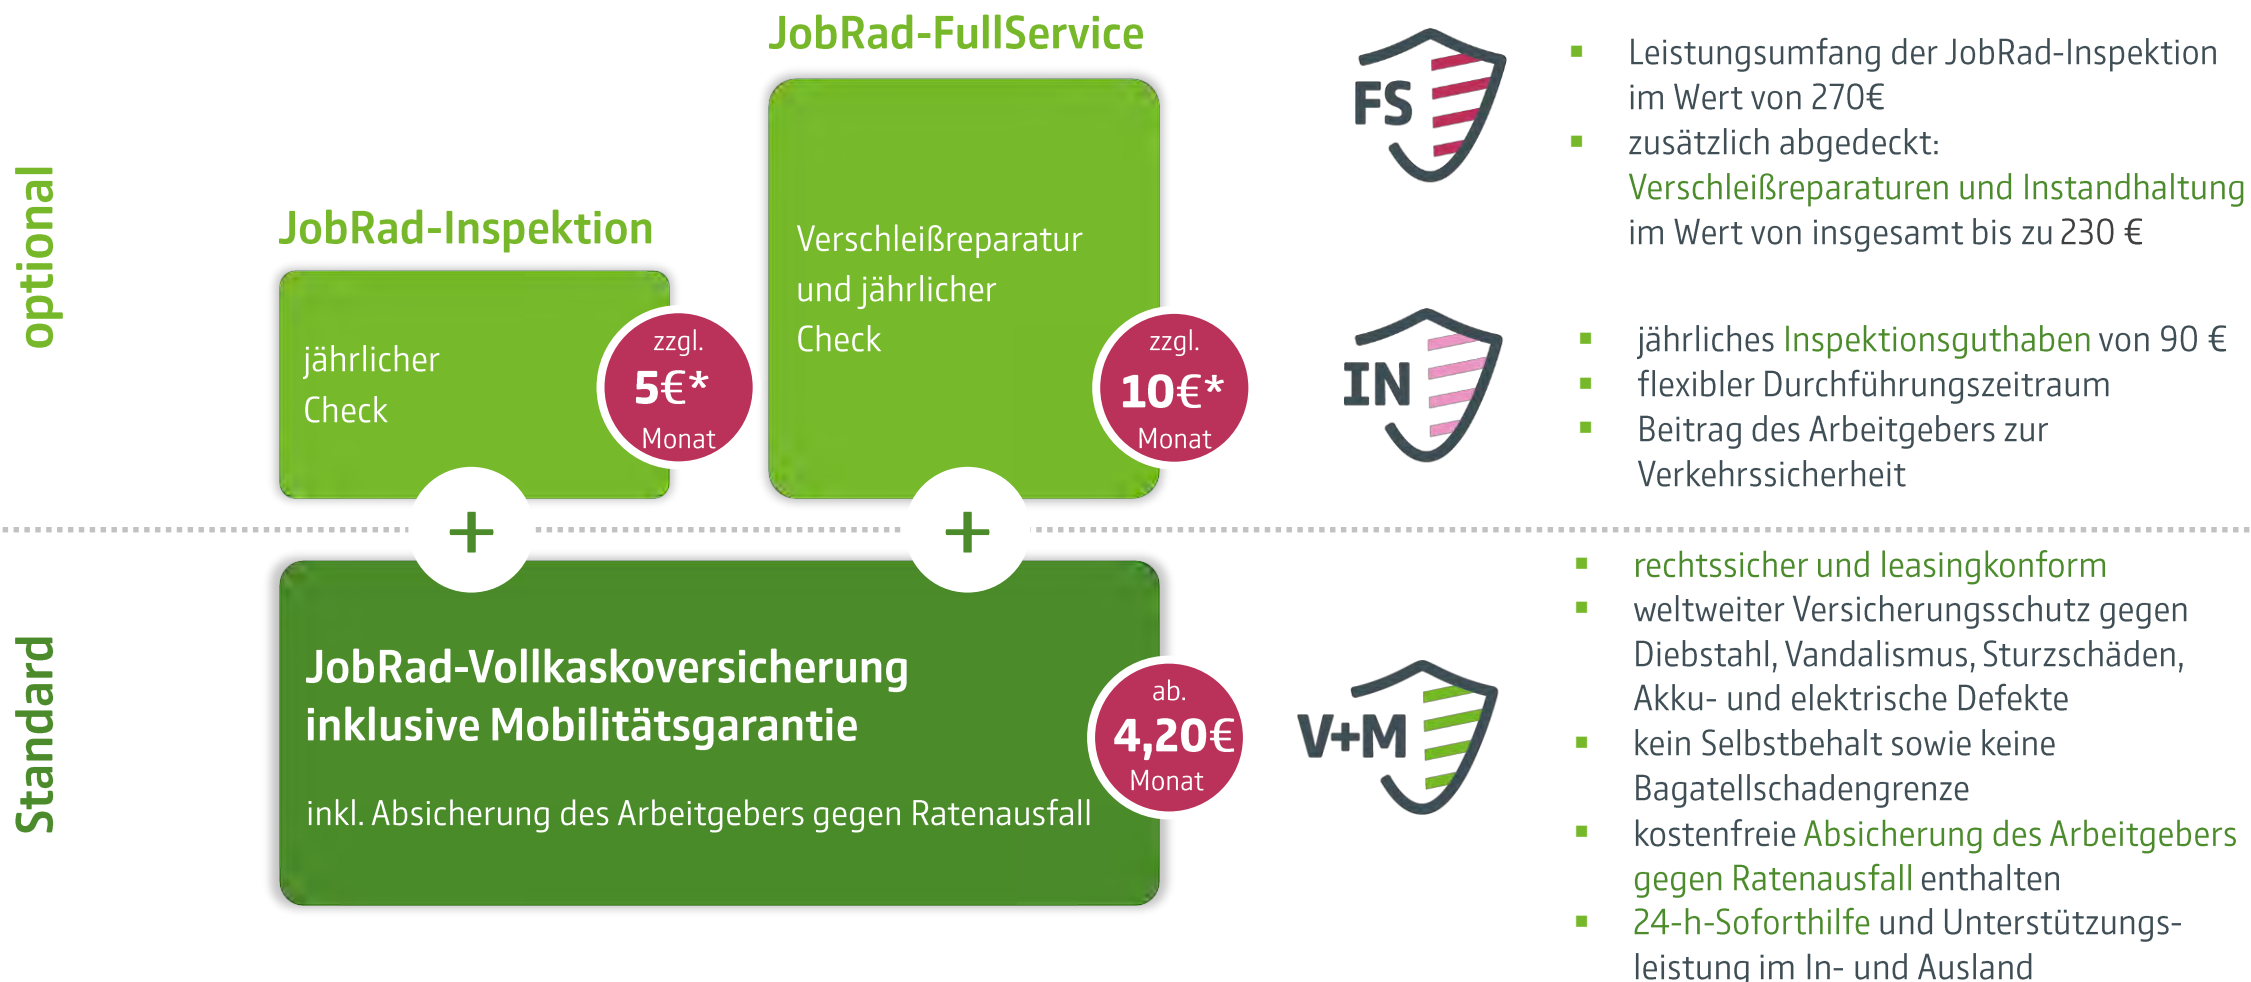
optional

JobRad-Inspektion

jährlicher Check

zzgl. 5€* Monat

JobRad-FullService

Verschleißreparatur und jährlicher Check

zzgl. 10€* Monat

+

+

Standard

JobRad-Vollkaskoversicherung inklusive Mobilitätsgarantie

inkl. Absicherung des Arbeitgebers gegen Ratenausfall

ab. 4,20€ Monat

FS

- Leistungsumfang der JobRad-Inspektion im Wert von 270€
- zusätzlich abgedeckt: Verschleißreparaturen und Instandhaltung im Wert von insgesamt bis zu 230 €

IN

- jährliches Inspektionsguthaben von 90 €
- flexibler Durchführungszeitraum
- Beitrag des Arbeitgebers zur Verkehrssicherheit

V+M

- rechtssicher und leasingkonform
- weltweiter Versicherungsschutz gegen Diebstahl, Vandalismus, Sturzschäden, Akku- und elektrische Defekte
- kein Selbstbehalt sowie keine Bagatellschadengrenze
- kostenfreie Absicherung des Arbeitgebers gegen Ratenausfall enthalten
- 24-h-Soforthilfe und Unterstützungsleistung im In- und Ausland